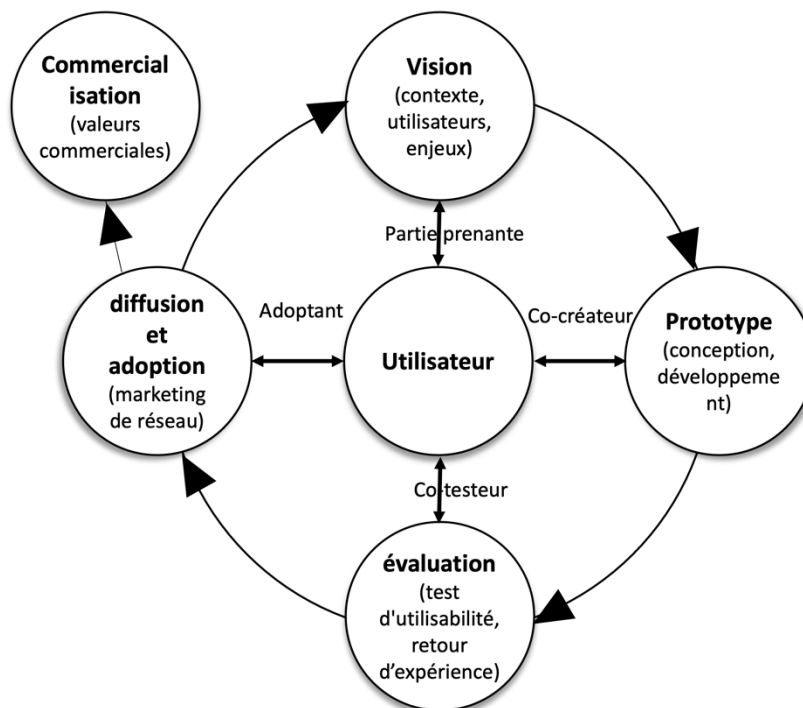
**Commercial isation**
(valeurs commerciales)

**Vision**
(contexte, utilisateurs, enjeux)

Partie prenante

**diffusion et adoption**
(marketing de réseau)

Adoptant

**Utilisateur**

Co-créateur

**Prototype**
(conception, développeme nt)

Co-testeur

**évaluation**
(test d'utilisabilité, retour d'expérience)